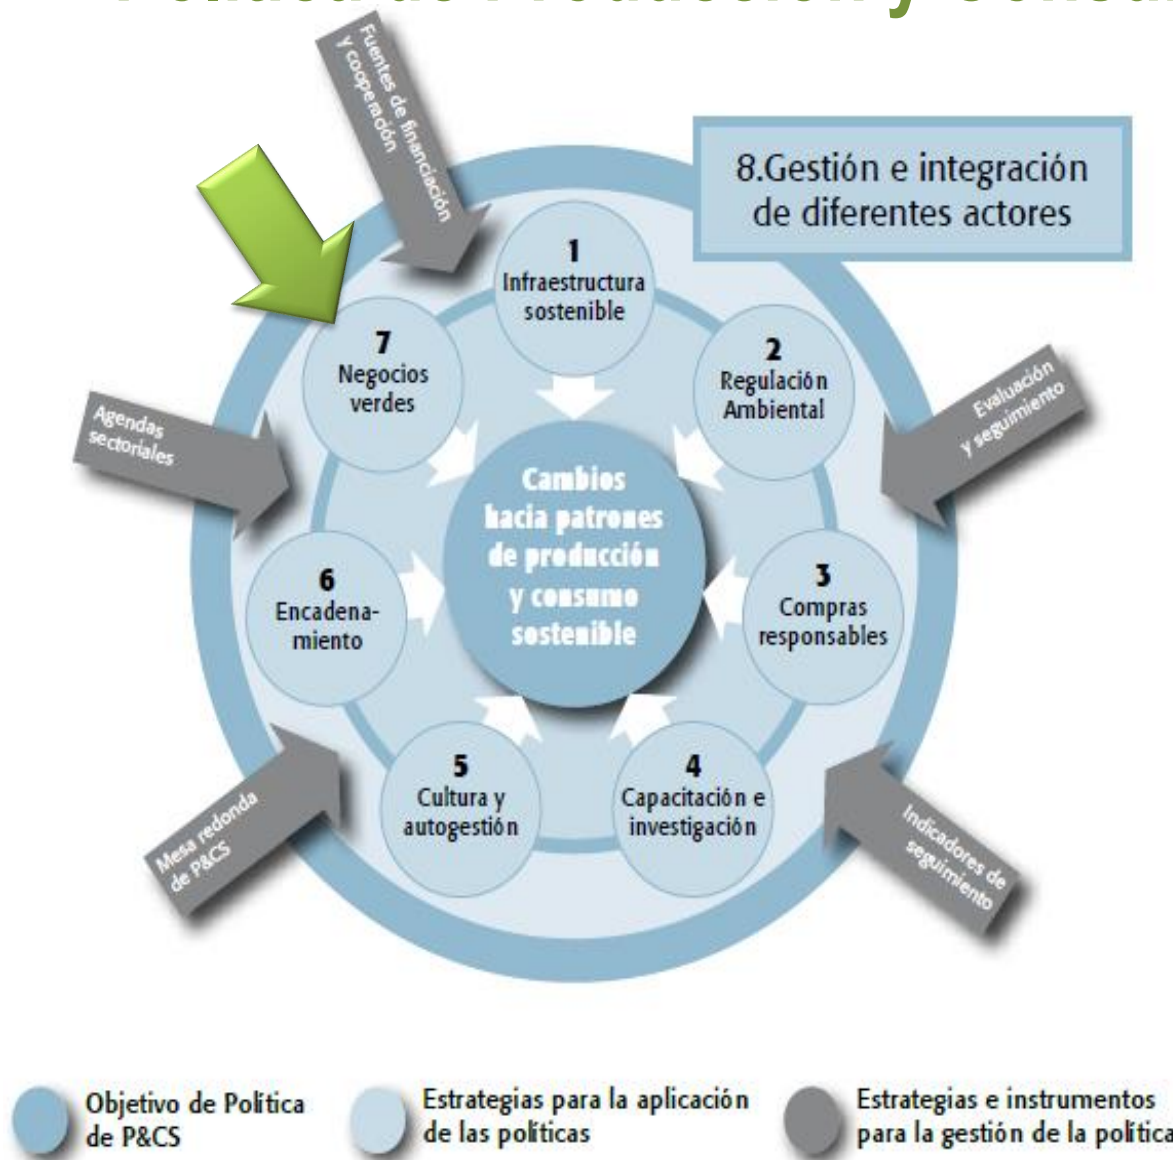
8.Gestión e integración de diferentes actores

Fuentes de financiación y cooperación

1 Infraestructura sostenible

2 Regulación Ambiental

Evaluación y seguimiento

7 Negocios verdes

Agendas sectoriales

Cambios hacia patrones de producción y consumo sostenible

6 Encadenamiento

3 Compras responsables

5 Cultura y autogestión

4 Capacitación e investigación

Mesa redonda de P&CS

Indicadores de seguimiento

Objetivo de Política de P&CS

Estrategias para la aplicación de las políticas

Estrategias e instrumentos para la gestión de la política